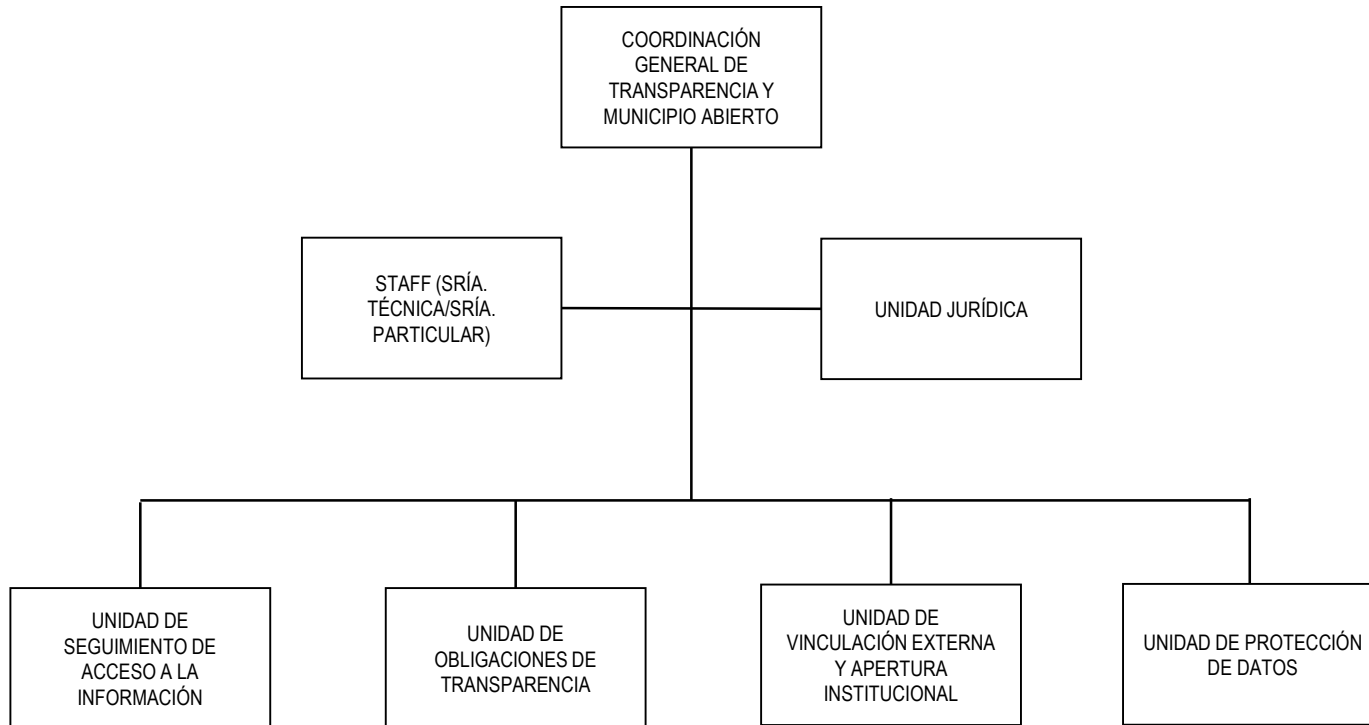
COORDINACIÓN GENERAL DE TRANSPARENCIA Y MUNICIPIO ABIERTO

STAFF (SRÍA. TÉCNICA/SRÍA. PARTICULAR)

UNIDAD JURÍDICA

UNIDAD DE SEGUIMIENTO DE ACCESO A LA INFORMACIÓN

UNIDAD DE OBLIGACIONES DE TRANSPARENCIA

UNIDAD DE VINCULACIÓN EXTERNA Y APERTURA INSTITUCIONAL

UNIDAD DE PROTECCIÓN DE DATOS